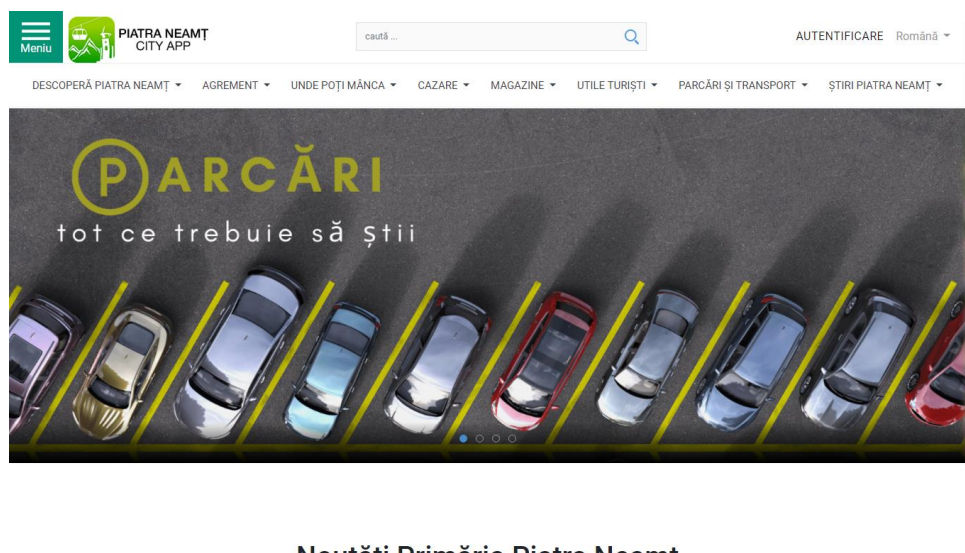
Meniu

PIATRA NEAMȚ
CITY APP

caută ...

AUTENTIFICARE Română

DESCOPERĂ PIATRA NEAMȚ AGREMENT UNDE POȚI MÂNCA CAZARE MAGAZINE UTILE TURIȘTI PARCĂRI ȘI TRANSPORT ȘTIRI PIATRA NEAMȚ

PARCĂRI
tot ce trebuie să știi

Noutăți Primăria Piatra Neamț